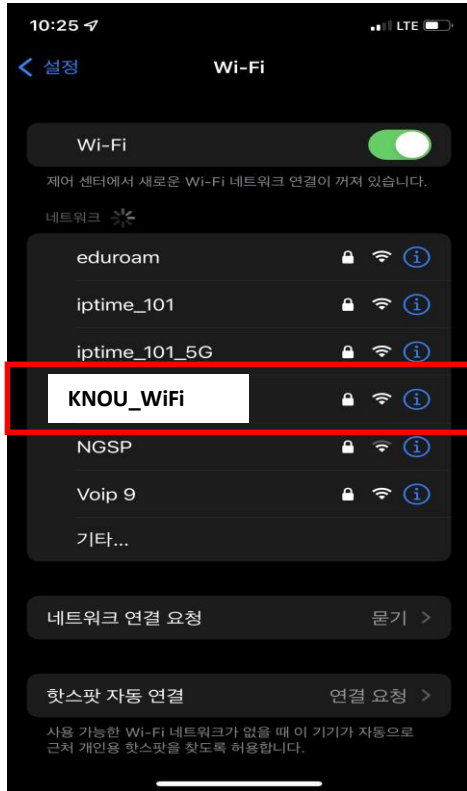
10:25

LTE

< 설정

Wi-Fi

Wi-Fi

제어 센터에서 새로운 Wi-Fi 네트워크 연결이 꺼져 있습니다.

네트워크

eduroam

iptime_101

iptime_101_5G

KNOU_WiFi

NGSP

Voip 9

기타...

네트워크 연결 요청

묻기 >

핫스팟 자동 연결

연결 요청 >

사용 가능한 Wi-Fi 네트워크가 없을 때 이 기기가 자동으로 근처 개인용 핫스팟을 찾도록 허용합니다.